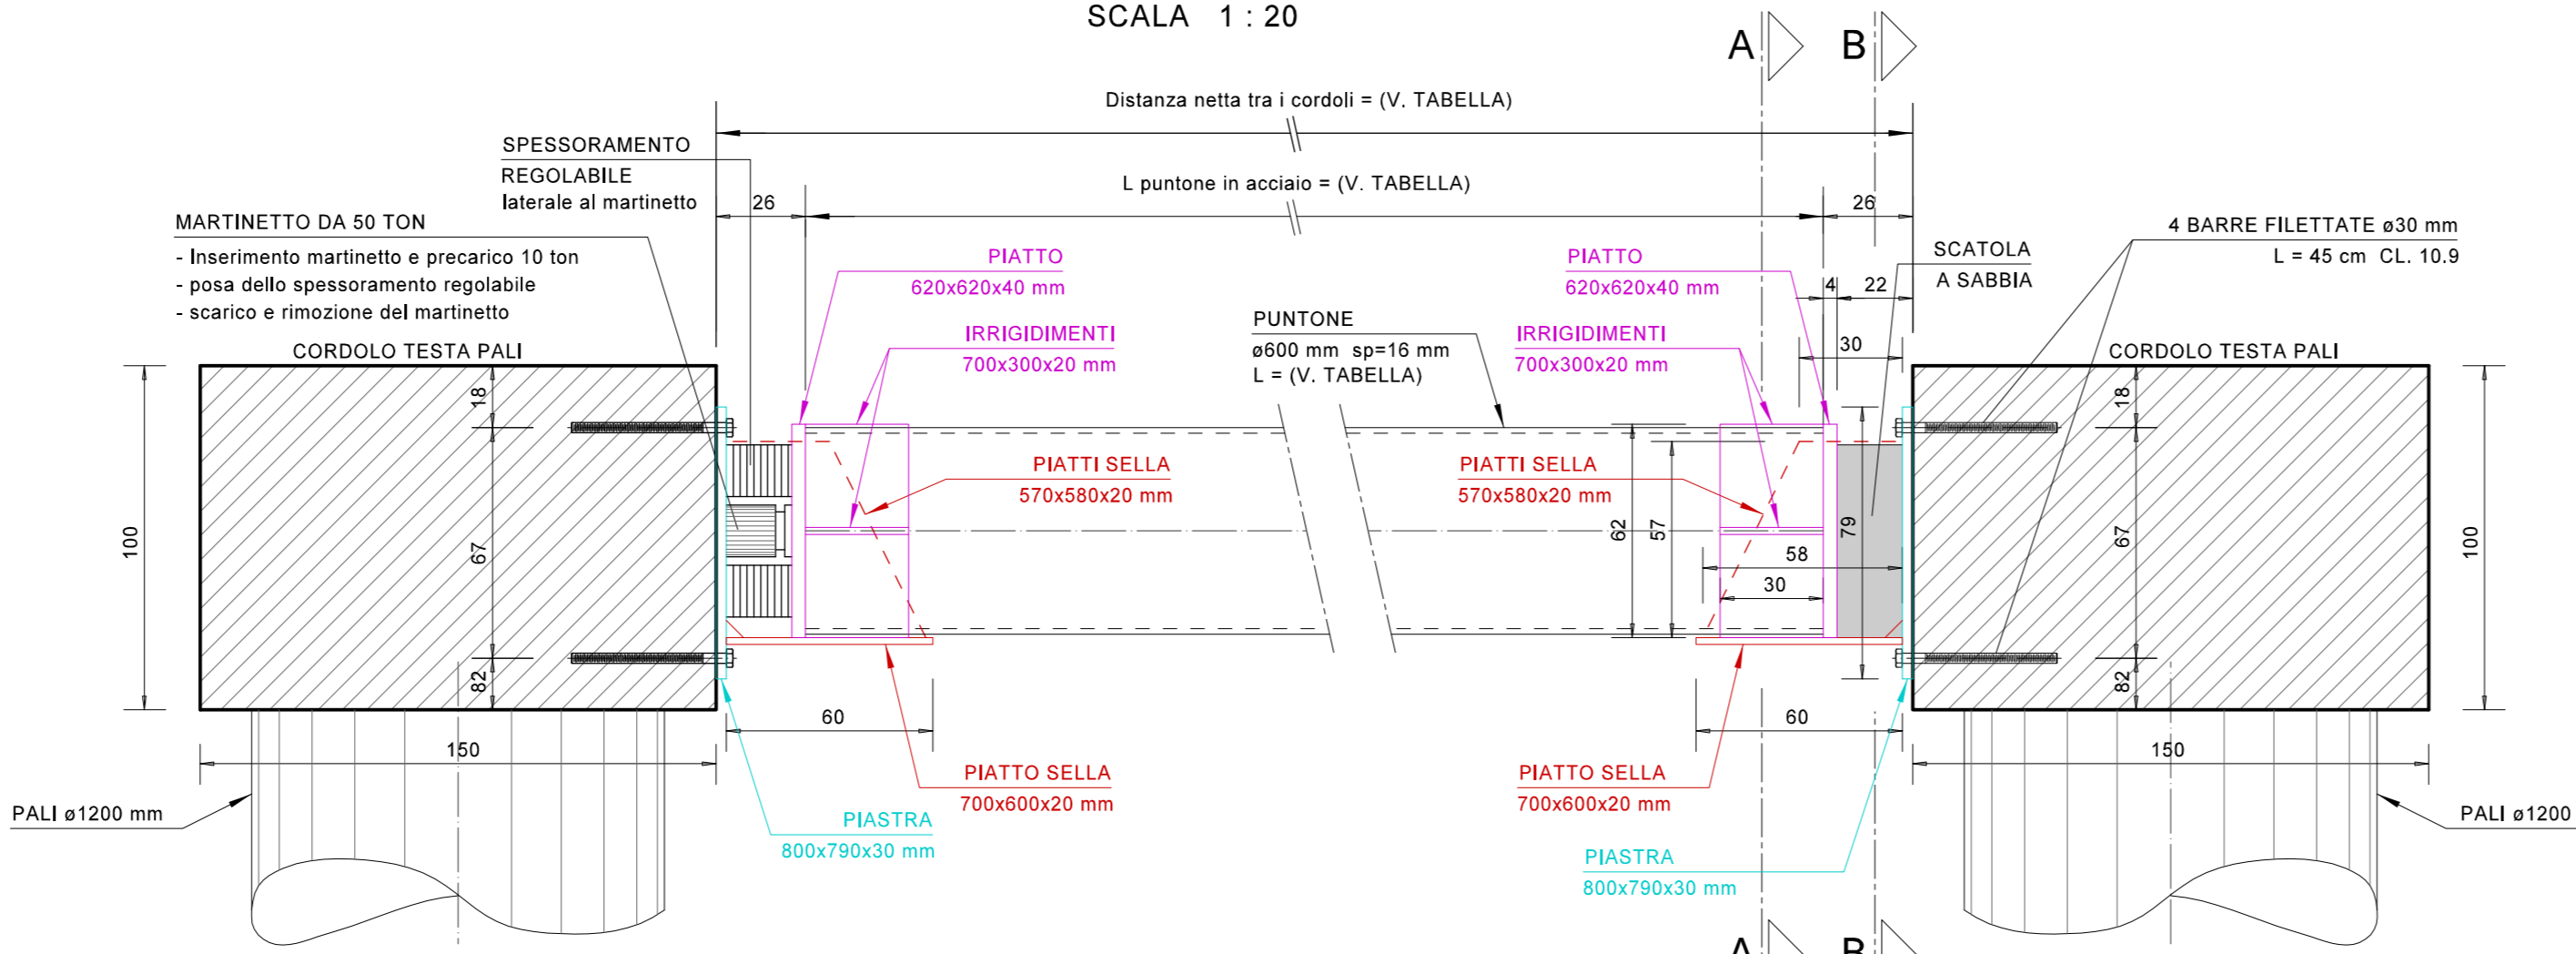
SCALA 1 : 20

A B

Distanza netta tra i cordoli = (V. TABELLA)

SPESSORAMENTO REGOLABILE laterale al martinetto

L puntone in acciaio = (V. TABELLA)

26 26

MARTINETTO DA 50 TON
- Inserimento martinetto e precarico 10 ton
- posa dello spessoramento regolabile
- scarico e rimozione del martinetto

4 BARRE FILETTATE ø30 mm
L = 45 cm CL. 10.9

SCATOLA A SABBIA

PIATTO
620x620x40 mm

PIATTO
620x620x40 mm

4 22

IRRIGIDIMENTI
700x300x20 mm

PUNTONE
ø600 mm sp=16 mm
L = (V. TABELLA)

IRRIGIDIMENTI
700x300x20 mm

30

CORDOLO TESTA PALI

CORDOLO TESTA PALI

18

18

100

PIATTI SELLA
570x580x20 mm

PIATTI SELLA
570x580x20 mm

100

67

62 57 79

67

58

30

82

82

60

60

150

150

PALI ø1200 mm

PIATTO SELLA
700x600x20 mm

PIATTO SELLA
700x600x20 mm

PALI ø1200

PIASTRA
800x790x30 mm

PIASTRA
800x790x30 mm

A B